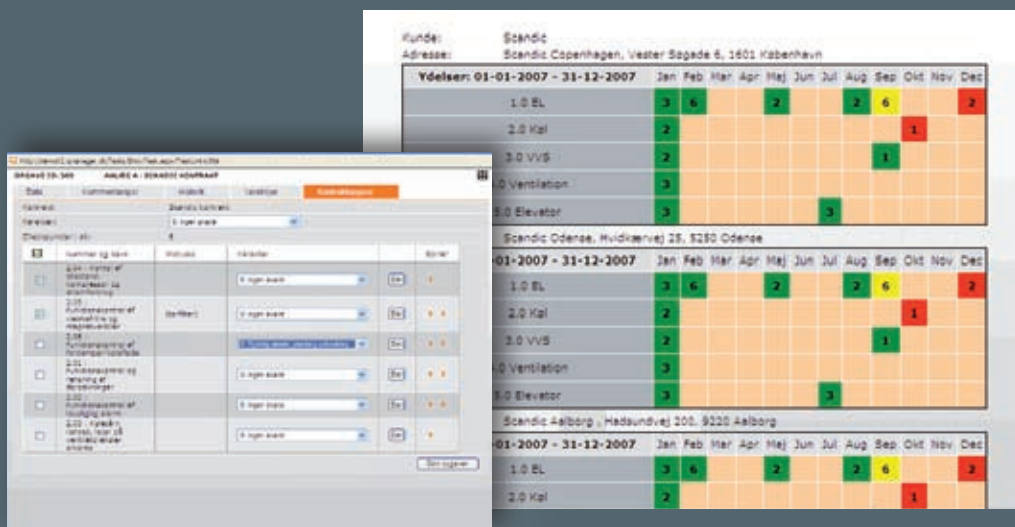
Kunde: Scandic
Adresse: Scandic Copenhagen, Vester Søgade 6, 1601 København

| Ydelser: 01-01-2007 - 31-12-2007 | Jan | Feb | Mar | Apr | Maj | Jun | Jul | Aug | Sep | Okt | Nov | Dec |
|---|---|---|---|---|---|---|---|---|---|---|---|---|
| 1.0 EL | 3 | 6 | | | 2 | | | 2 | 6 | | | 2 |
| 2.0 Køl | 2 | | | | | | | | | 1 | | |
| 3.0 VVS | 2 | | | | | | | | 1 | | | |
| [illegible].0 Ventilation | 3 | | | | | | | | | | | |
| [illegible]5.0 Elevator | 3 | | | | | | 3 | | | | | |

Scandic Odense, Hvidkærvej 25, 5250 Odense

| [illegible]-01-2007 - 31-12-2007 | Jan | Feb | Mar | Apr | Maj | Jun | Jul | Aug | Sep | Okt | Nov | Dec |
|---|---|---|---|---|---|---|---|---|---|---|---|---|
| 1.0 EL | 3 | 6 | | | 2 | | | 2 | 6 | | | 2 |
| 2.0 Køl | 2 | | | | | | | | | 1 | | |
| 3.0 VVS | 2 | | | | | | | | 1 | | | |
| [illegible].0 Ventilation | 3 | | | | | | | | | | | |
| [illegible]5.0 Elevator | 3 | | | | | | 3 | | | | | |

Scandic Aalborg , Hadsundvej 200, 9220 Aalborg

| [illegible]-01-2007 - 31-12-2007 | Jan | Feb | Mar | Apr | Maj | Jun | Jul | Aug | Sep | Okt | Nov | Dec |
|---|---|---|---|---|---|---|---|---|---|---|---|---|
| 1.0 EL | 3 | 6 | | | 2 | | | 2 | 6 | | | 2 |
| 2.0 Køl | 2 | | | | | | | | | 1 | | |

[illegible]
OPGAVE ID: 385 ANLÆG A : SCANDIC KONTRAKT
Data Kommentarer Historik Varsling Kontrolrapport
Kontrol: Scandic kontrol
Varsling: 0 Ingen avise
Ekstrapunkter: 4

| | Nummer og navn | Status | Varsling | | Rører |
|---|---|---|---|---|---|
| | 2.01 - Kontrol af tilslutning, isoleringer og afdækninger | | 0 Ingen avise | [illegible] | |
| | 2.05 Funktionskontrol af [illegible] | Verificeret | 0 Ingen avise | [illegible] | |
| | 2.06 Funktionskontrol af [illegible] | | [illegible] | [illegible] | |
| | 2.01 Funktionskontrol og rensning af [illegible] | | 0 Ingen avise | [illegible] | |
| | 2.02 Funktionskontrol af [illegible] | | 0 Ingen avise | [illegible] | |
| | 2.03 - Kontrol af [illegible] | | 0 Ingen avise | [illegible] | |

Gem opgaver